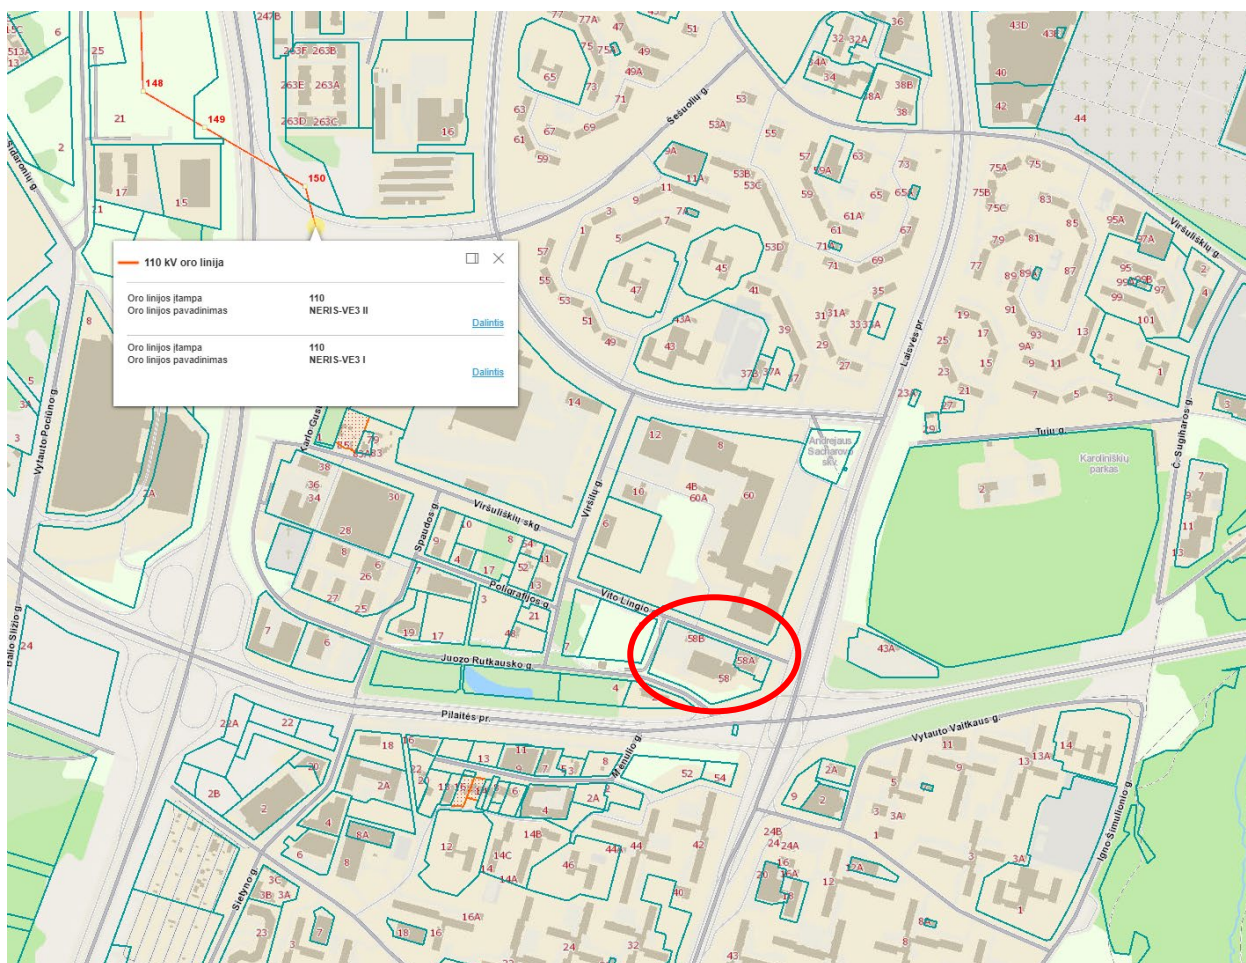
110 kV oro linija

Oro linijos įtampa 110
Oro linijos pavadinimas NERIS-VE3 II
Dalintis

Oro linijos įtampa 110
Oro linijos pavadinimas NERIS-VE3 I
Dalintis

148
149
150

Šešuolių g.
Sidaronių g.
Vytauto Pociūno g.
Karolio Gus
Viršuliškių skg.
Viršulių g.
Spaudos g.
Poligrafijos g.
Vito Lingio g.
Juozo Rutkausko g.
Pilaitės pr.
Laisvės pr.
Tujų g.
Viršuliškių g.
Č. Sugiharos g.
Andriejaus Sacharovo skv.
Karoliniškių parkas
Vytauto Valtkaus g.
Igno Šimulionio g.
Ateities g.
Sietyno g.
Baltų Sliasio g.

247B 263F 263B 263E 263A 263D 263C 16 25 21 17 15 11 2 6 13 513A 15C
77 77A 47 51 75 75A 49 49A 65 73 71 63 61 67 69 59 53 53A 55 36 32 32A 34A 34 38A 38B 38 43D 43E 40 42 44
9A 11A 9 7 7A 3 5 1 57 55 53 51 49 47 45 41 43A 43 53B 53C 53D 39 37B 37A 37 57 59A 59 63 61A 61 71A 71 65 65A 73 67 69 35 31 31A 33 33A 29 27 75A 75 75B 75C 83 85 95A 97A 79 81 77 89 89A 87 95 99B 99A 97 2 4 99 101 19 17 91 93 9A 13 25 15 11 23 9 1 21 7 5 3 23A 27 29 3
8 5 3A 3 2A 14 12 8 4B 60A 60 16 6 38 36 34 30 28 10 9 8 54 51 52 4 17 53 6 26 27 25 3 21 49 19 17 7 6 24 58B 58A 58 4 7 85 79 83A 83 2 7 9 11 13 43A
22A 22 18 16 13 11 9 7 5 3 8 52 54 20 22 2A 2B 2 19 17 15 6 4 2A 3 8A 4 6 8 12 14B 14C 14 14A 46 44A 44 42 40 16A 24 32 43 3C 3B 3A 23 3 7 18 16 2A 2 9 24B 24 24A 16 16A 20 12 2A 1 3 3A 5 11 9 13 13A 14 3A 1 3 8A 8